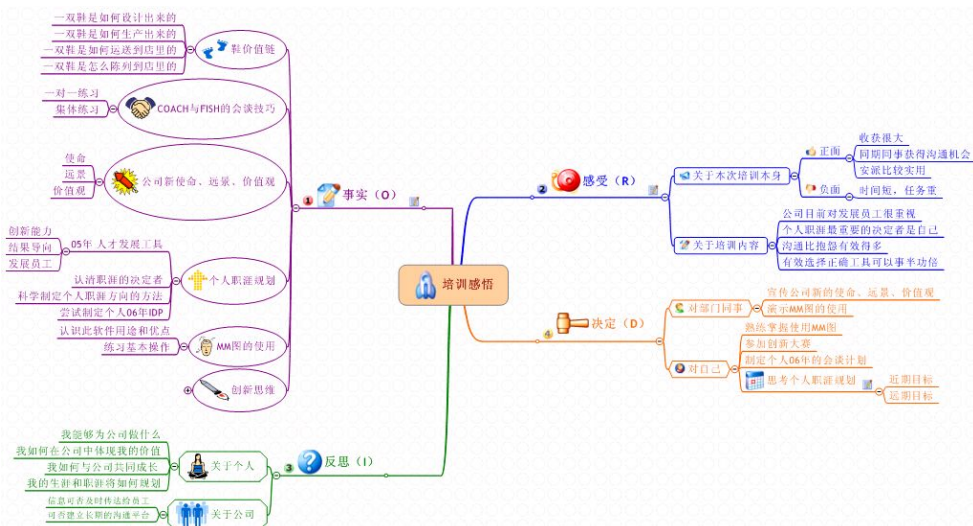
培训感悟

1 事实（O）

鞋价值链
一双鞋是如何设计出来的
一双鞋是如何生产出来的
一双鞋是如何运送到店里的
一双鞋是怎么陈列到店里的

COACH与FISH的会谈技巧
一对一练习
集体练习

公司新使命、远景、价值观
使命
远景
价值观

个人职涯规划
05年 人才发展工具
创新能力
结果导向
发展员工
认清职涯的决定者
科学制定个人职涯方向的方法
尝试制定个人06年IDP

MM图的使用
认识此软件用途和优点
练习基本操作

创新思维

2 感受（R）

关于本次培训本身
正面
收获很大
同期同事获得沟通机会
安派比较实用
负面
时间短，任务重

关于培训内容
公司目前对发展员工很重视
个人职涯最重要的决定者是自己
沟通比抱怨有效得多
有效选择正确工具可以事半功倍

4 决定（D）

对部门同事
宣传公司新的使命、远景、价值观
演示MM图的使用

对自己
熟练掌握使用MM图
参加创新大赛
制定个人06年约会谈计划
思考个人职涯规划
近期目标
远期目标

3 反思（I）

关于个人
我能够为公司做什么
我如何在公司中体现我的价值
我如何与公司共同成长
我的生涯和职涯将如何规划

关于公司
信息可否及时传达给员工
可否建立长期的沟通平台